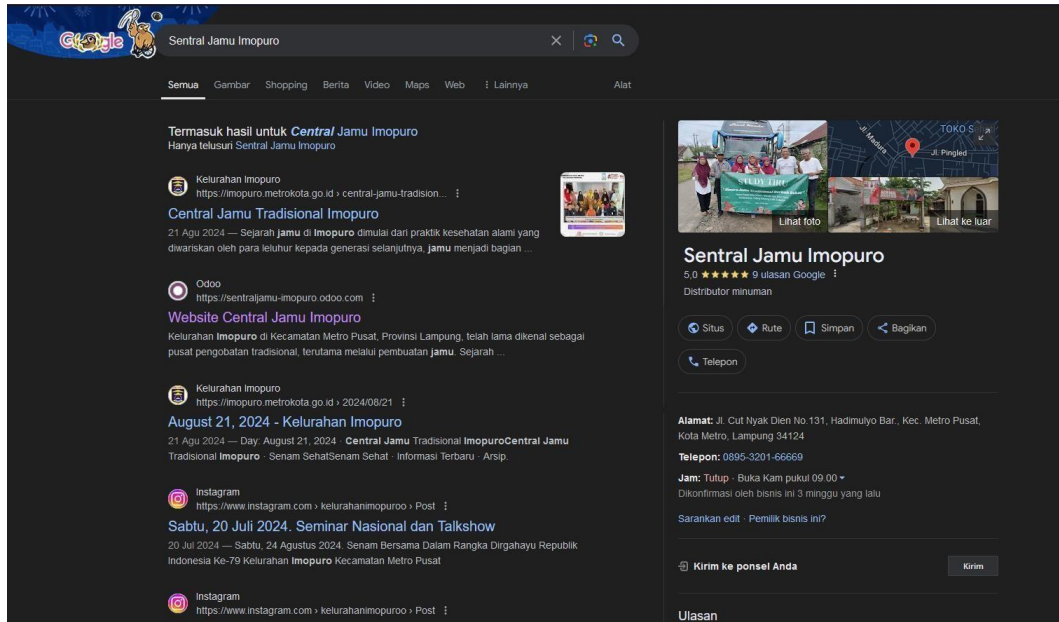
Google

Sentral Jamu Imopuro

Semua Gambar Shopping Berita Video Maps Web ⋮ Lainnya Alat

Termasuk hasil untuk **Central** Jamu Imopuro
Hanya telusuri Sentral Jamu Imopuro

Kelurahan Imopuro
https://imopuro.metrokota.go.id › central-jamu-tradision... ⋮

Central Jamu Tradisional Imopuro

21 Agu 2024 — Sejarah **jamu** di **Imopuro** dimulai dari praktik kesehatan alami yang diwariskan oleh para leluhur kepada generasi selanjutnya, **jamu** menjadi bagian ...

Odoo
https://sentraljamu-imopuro.odoo.com ⋮

Website Central Jamu Impuro

Kelurahan **Imopuro** di Kecamatan Metro Pusat, Provinsi Lampung, telah lama dikenal sebagai pusat pengobatan tradisional, terutama melalui pembuatan **jamu**. Sejarah ...

Kelurahan Imopuro
https://imopuro.metrokota.go.id › 2024/08/21 ⋮

August 21, 2024 - Kelurahan Imopuro

21 Agu 2024 — Day: August 21, 2024 · **Central Jamu** Tradisional **ImopuroCentral Jamu** Tradisional **Imopuro** · Senam SehatSenam Sehat · Informasi Terbaru · Arsip.

Instagram
https://www.instagram.com › kelurahanimopuroo › Post ⋮

Sabtu, 20 Juli 2024. Seminar Nasional dan Talkshow

20 Jul 2024 — Sabtu, 24 Agustus 2024. Senam Bersama Dalam Rangka Dirgahayu Republik Indonesia Ke-79 Kelurahan **Imopuro** Kecamatan Metro Pusat

Instagram
https://www.instagram.com › kelurahanimopuroo › Post ⋮

STUDY TRIP

Lihat foto

Jl. Madura

TOKO S

Jl. Pingled

Lihat ke luar

Sentral Jamu Imopuro

5,0 ★★★★★ 9 ulasan Google ⋮

Distributor minuman

Situs Rute Simpan Bagikan

Telepon

**Alamat:** Jl. Cut Nyak Dien No.131, Hadimulyo Bar., Kec. Metro Pusat, Kota Metro, Lampung 34124

**Telepon:** 0895-3201-66669

**Jam:** Tutup · Buka Kam pukul 09.00

Dikonfirmasi oleh bisnis ini 3 minggu yang lalu

Sarankan edit · Pemilik bisnis ini?

Kirim ke ponsel Anda

Kirim

Ulasan